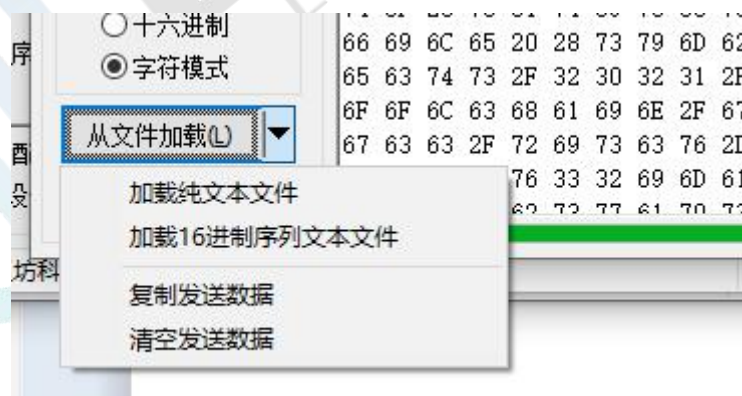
序
酉
殳
坊科

○十六进制
◉字符模式
从文件加载(L)

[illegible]
66 69 6C 65 20 28 73 79 6D 6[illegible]
65 63 74 73 2F 32 30 32 31 2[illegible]
6F 6F 6C 63 68 61 69 6E 2F 6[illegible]
67 63 63 2F 72 69 73 63 76 2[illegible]
76 33 32 69 6D 6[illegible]
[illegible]

加载纯文本文件
加载16进制序列文本文件
复制发送数据
清空发送数据